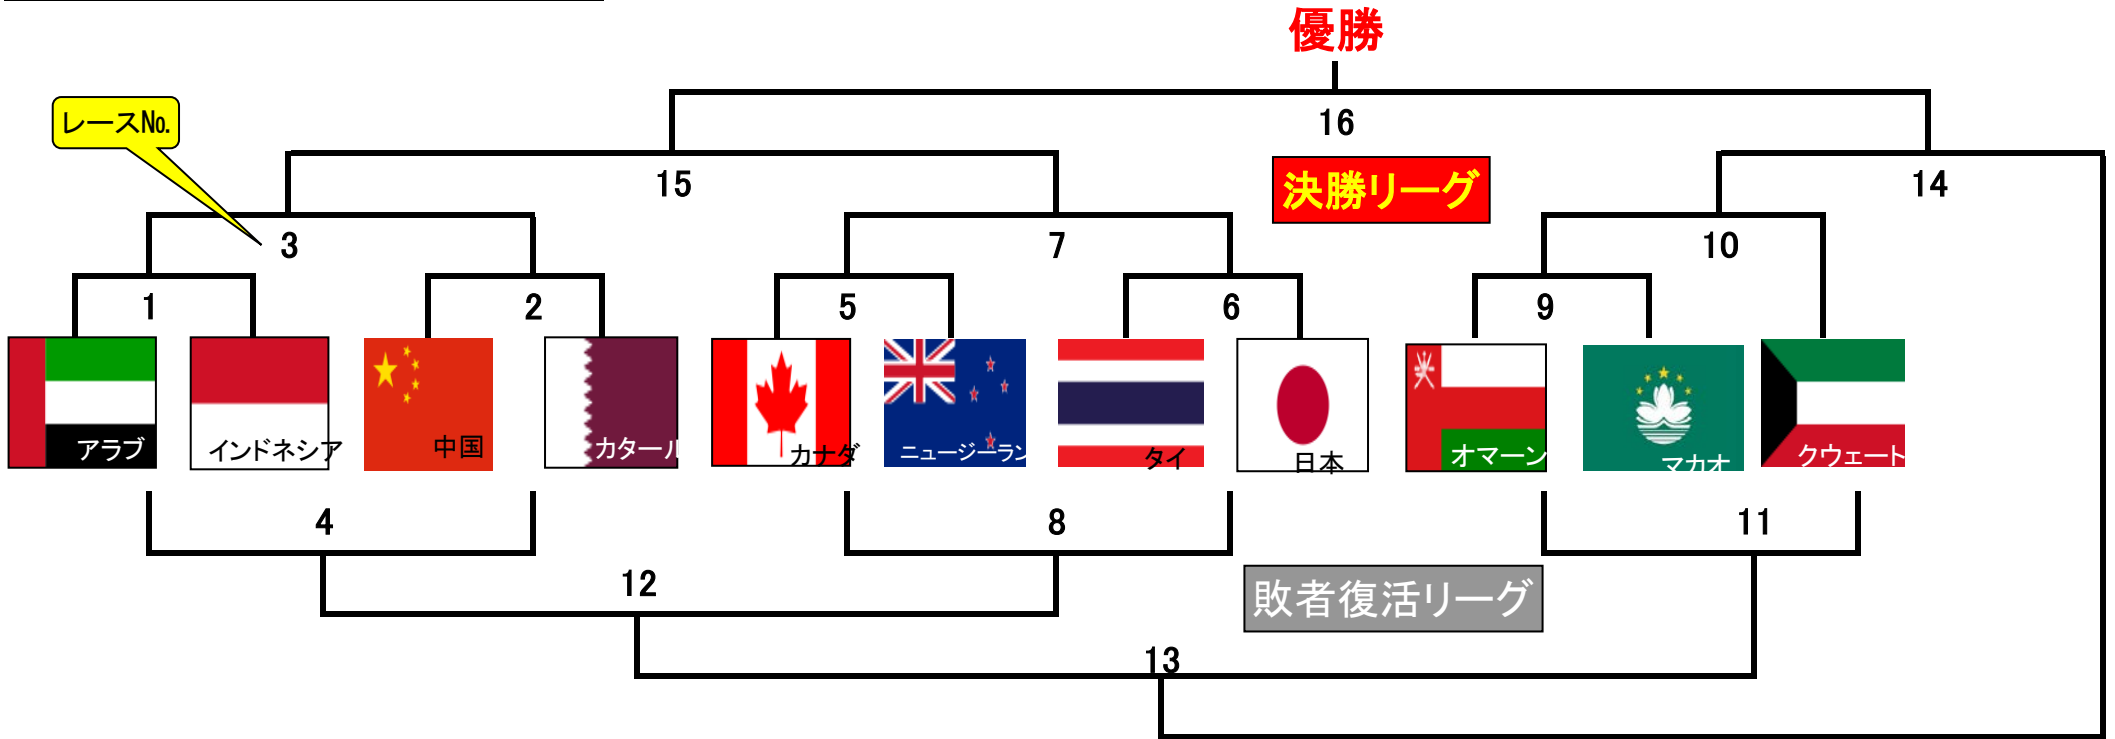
優勝

16

レースNo.

15

決勝リーグ

14

3

7

10

1

2

5

6

9

アラブ

インドネシア

中国

カタール

カナダ

ニュージーラン

タイ

日本

オマーン

マカオ

クウェート

4

8

11

12

敗者復活リーグ

13